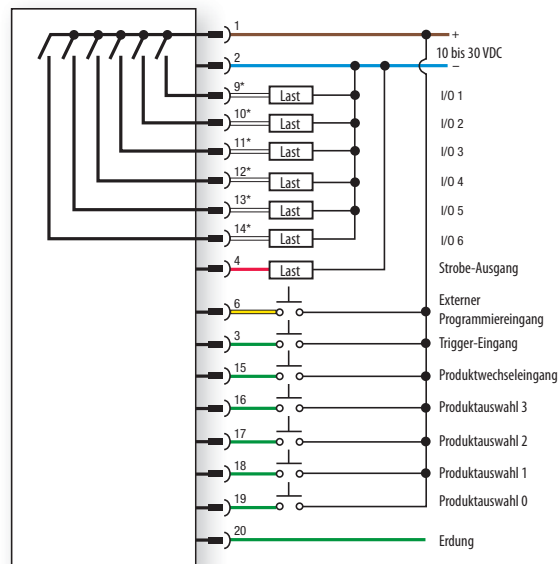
1
+
10 bis 30 VDC
2
–
9*
Last
I/O 1
10*
Last
I/O 2
11*
Last
I/O 3
12*
Last
I/O 4
13*
Last
I/O 5
14*
Last
I/O 6
4
Last
Strobe-Ausgang
6
Externer Programmiereingang
3
Trigger-Eingang
15
Produktwechseleingang
16
Produktauswahl 3
17
Produktauswahl 2
18
Produktauswahl 1
19
Produktauswahl 0
20
Erdung